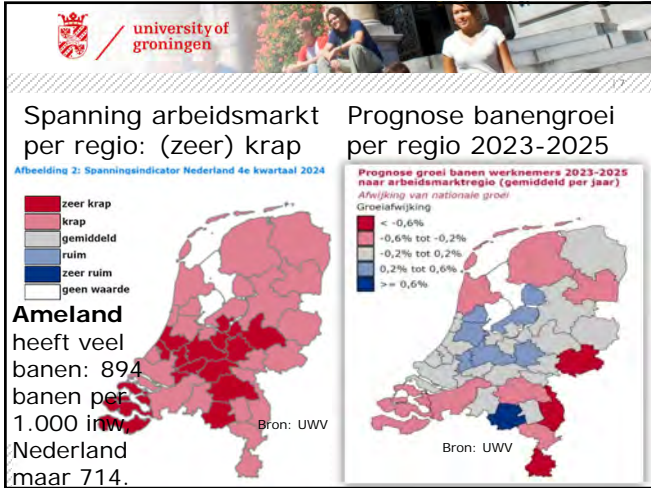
university of groningen

7

Spanning arbeidsmarkt per regio: (zeer) krap

Afbeelding 2: Spanningsindicator Nederland 4e kwartaal 2024

zeer krap
krap
gemiddeld
ruim
zeer ruim
geen waarde

**Ameland** heeft veel banen: 894 banen per 1.000 inw. Nederland maar 714.

Bron: UWV

Prognose banengroei per regio 2023-2025

Prognose groei banen werknemers 2023-2025 naar arbeidsmarktregio (gemiddeld per jaar)
Afwijking van nationale groei
Groeiafwijking
< -0,6%
-0,6% tot -0,2%
-0,2% tot 0,2%
0,2% tot 0,6%
>= 0,6%

Bron: UWV